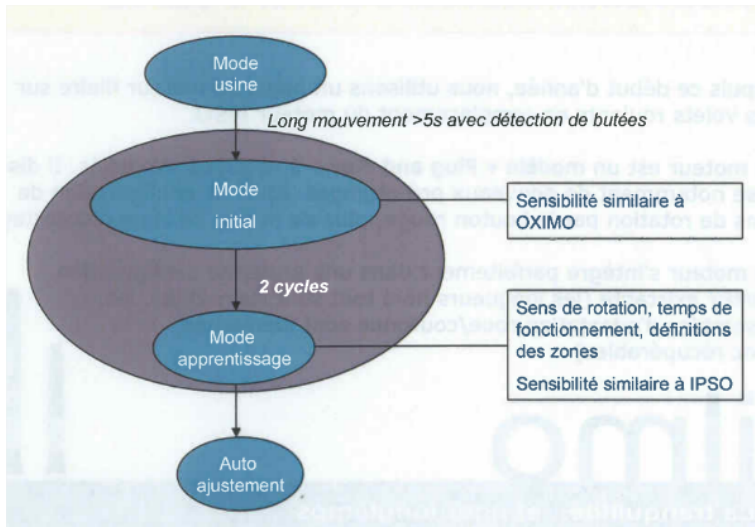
Mode usine

Long mouvement >5s avec détection de butées

Mode initial

Sensibilité similaire à OXIMO

2 cycles

Mode apprentissage

Sens de rotation, temps de fonctionnement, définitions des zones

Sensibilité similaire à IPSO

Auto ajustement